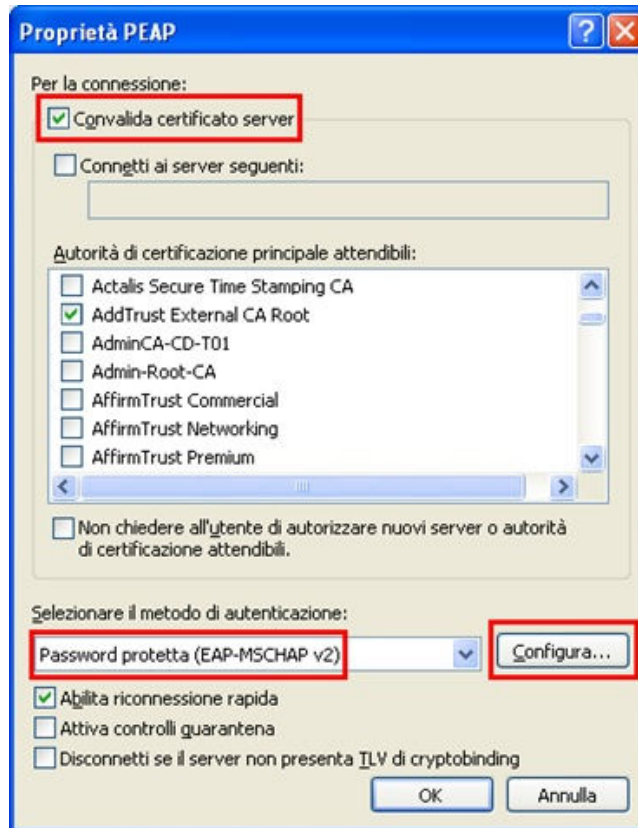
Proprietà PEAP

Per la connessione:

Convalida certificato server

Connetti ai server seguenti:

Autorità di certificazione principale attendibili:

Actalis Secure Time Stamping CA
AddTrust External CA Root
AdminCA-CD-T01
Admin-Root-CA
AffirmTrust Commercial
AffirmTrust Networking
AffirmTrust Premium

Non chiedere all'utente di autorizzare nuovi server o autorità di certificazione attendibili.

Selezionare il metodo di autenticazione:

Password protetta (EAP-MSCHAP v2)

Configura...

Abilita riconnessione rapida

Attiva controlli quarantena

Disconnetti se il server non presenta TLV di cryptobinding

OK

Annulla